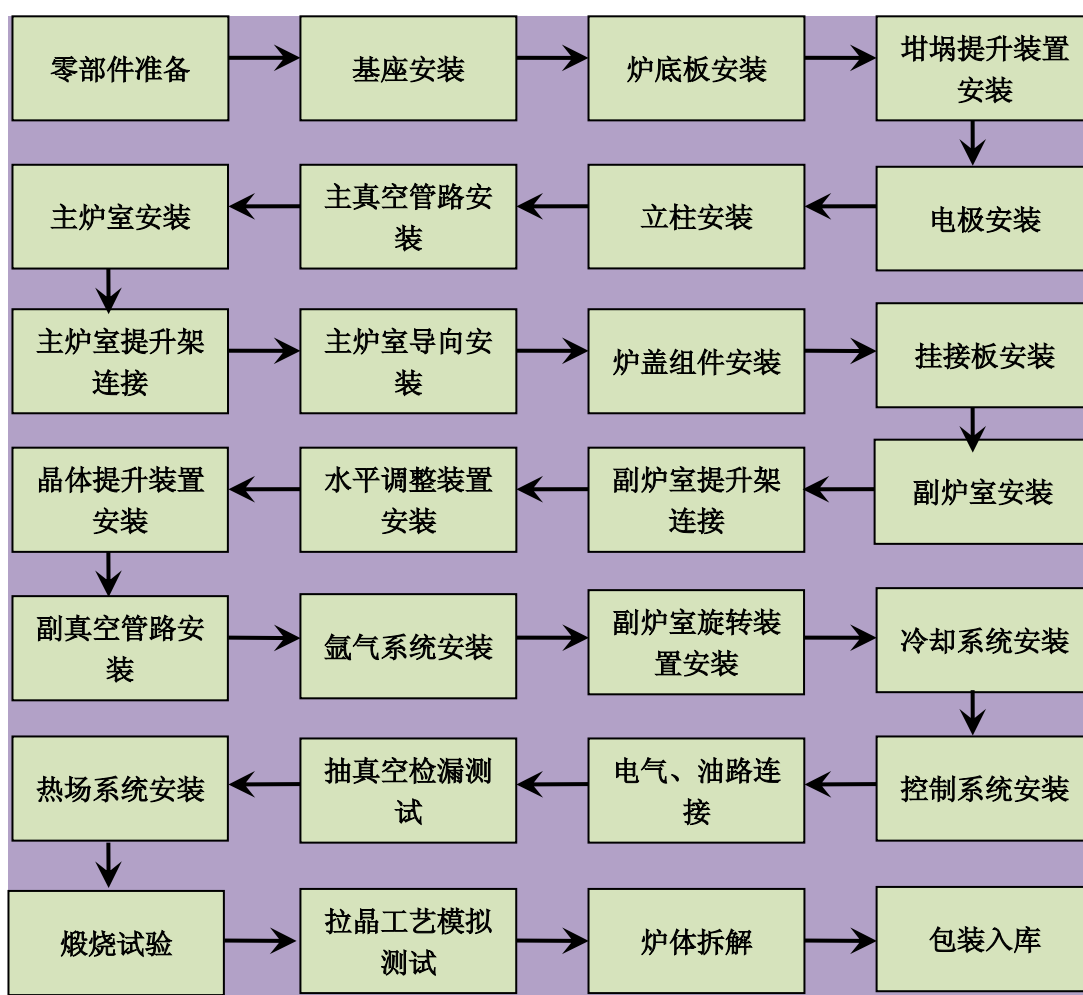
零部件准备

基座安装

炉底板安装

坩埚提升装置安装

电极安装

立柱安装

主真空管路安装

主炉室安装

主炉室提升架连接

主炉室导向安装

炉盖组件安装

挂接板安装

副炉室安装

副炉室提升架连接

水平调整装置安装

晶体提升装置安装

副真空管路安装

氩气系统安装

副炉室旋转装置安装

冷却系统安装

控制系统安装

电气、油路连接

抽真空检漏测试

热场系统安装

煅烧试验

拉晶工艺模拟测试

炉体拆解

包装入库